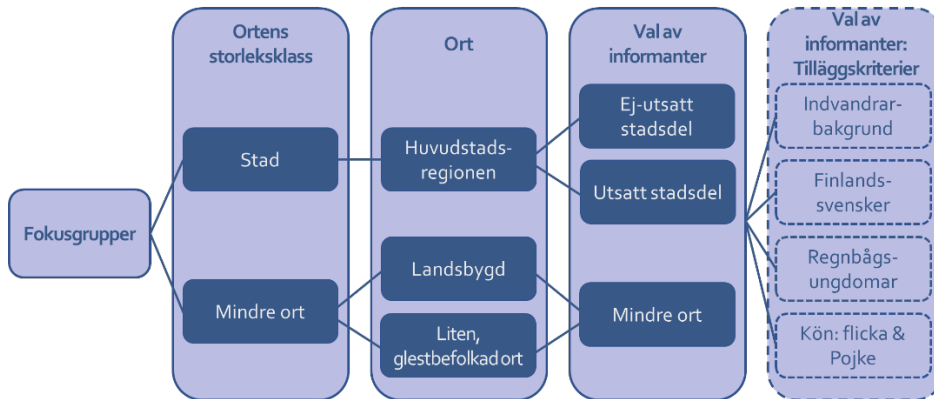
Fokusgrupper

Ortens storleksklass

Stad

Mindre ort

Ort

Huvudstadsregionen

Landsbygd

Liten, glestbefolkad ort

Val av informanter

Ej-utsatt stadsdel

Utsatt stadsdel

Mindre ort

Val av informanter: Tilläggskriterier

Indvandrarbakgrund

Finlandssvensker

Regnbågsungdomar

Kön: flicka & Pojke